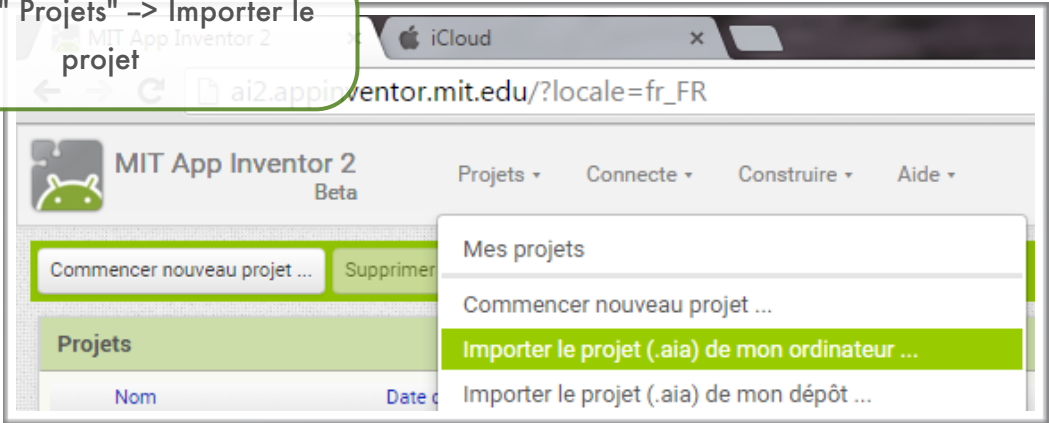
" Projets" -> Importer le projet

MIT App Inventor 2

iCloud

ai2.appinventor.mit.edu/?locale=fr_FR

MIT App Inventor 2
Beta

Projets ▾ Connecte ▾ Construire ▾ Aide ▾

Commencer nouveau projet ...

Supprimer

Projets

Nom

Date d

Mes projets

Commencer nouveau projet ...

Importer le projet (.aia) de mon ordinateur ...

Importer le projet (.aia) de mon dépôt ...